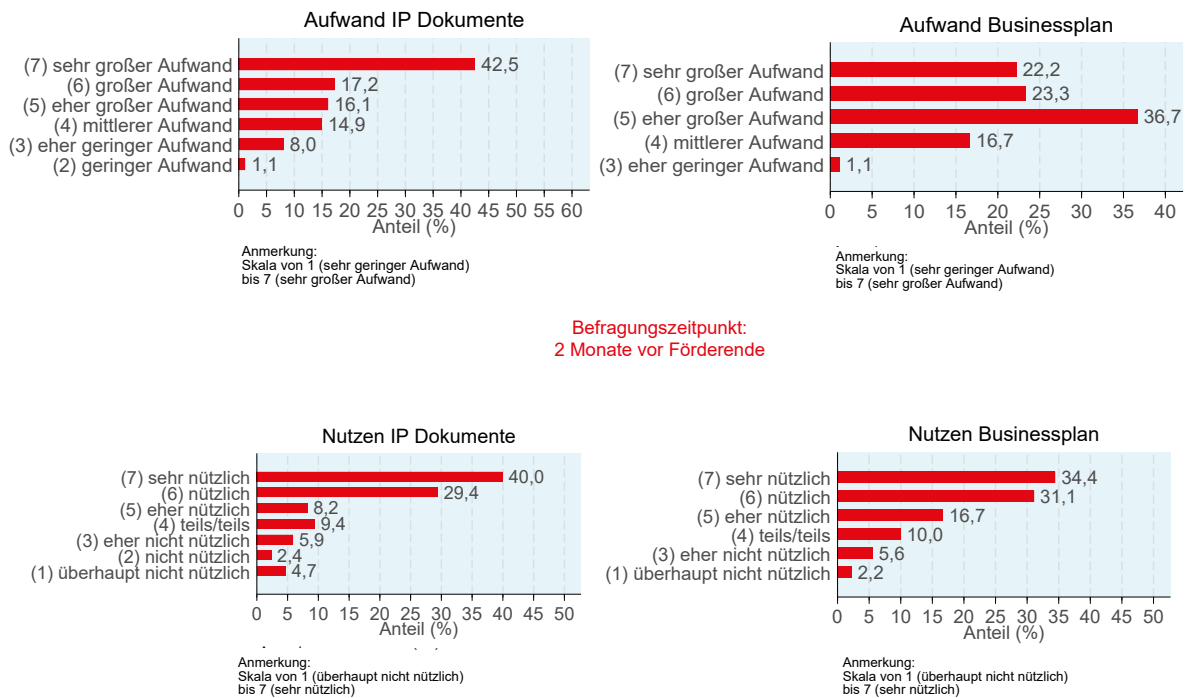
Aufwand IP Dokumente

(7) sehr großer Aufwand 42,5
(6) großer Aufwand 17,2
(5) eher großer Aufwand 16,1
(4) mittlerer Aufwand 14,9
(3) eher geringer Aufwand 8,0
(2) geringer Aufwand 1,1

0 5 10 15 20 25 30 35 40 45 50 55 60
Anteil (%)

Anmerkung:
Skala von 1 (sehr geringer Aufwand) bis 7 (sehr großer Aufwand)

Aufwand Businessplan

(7) sehr großer Aufwand 22,2
(6) großer Aufwand 23,3
(5) eher großer Aufwand 36,7
(4) mittlerer Aufwand 16,7
(3) eher geringer Aufwand 1,1

0 5 10 15 20 25 30 35 40
Anteil (%)

Anmerkung:
Skala von 1 (sehr geringer Aufwand) bis 7 (sehr großer Aufwand)

Befragungszeitpunkt:
2 Monate vor Förderende

Nutzen IP Dokumente

(7) sehr nützlich 40,0
(6) nützlich 29,4
(5) eher nützlich 8,2
(4) teils/teils 9,4
(3) eher nicht nützlich 5,9
(2) nicht nützlich 2,4
(1) überhaupt nicht nützlich 4,7

0 5 10 15 20 25 30 35 40 45 50
Anteil (%)

Anmerkung:
Skala von 1 (überhaupt nicht nützlich) bis 7 (sehr nützlich)

Nutzen Businessplan

(7) sehr nützlich 34,4
(6) nützlich 31,1
(5) eher nützlich 16,7
(4) teils/teils 10,0
(3) eher nicht nützlich 5,6
(1) überhaupt nicht nützlich 2,2

0 5 10 15 20 25 30 35 40 45 50
Anteil (%)

Anmerkung:
Skala von 1 (überhaupt nicht nützlich) bis 7 (sehr nützlich)